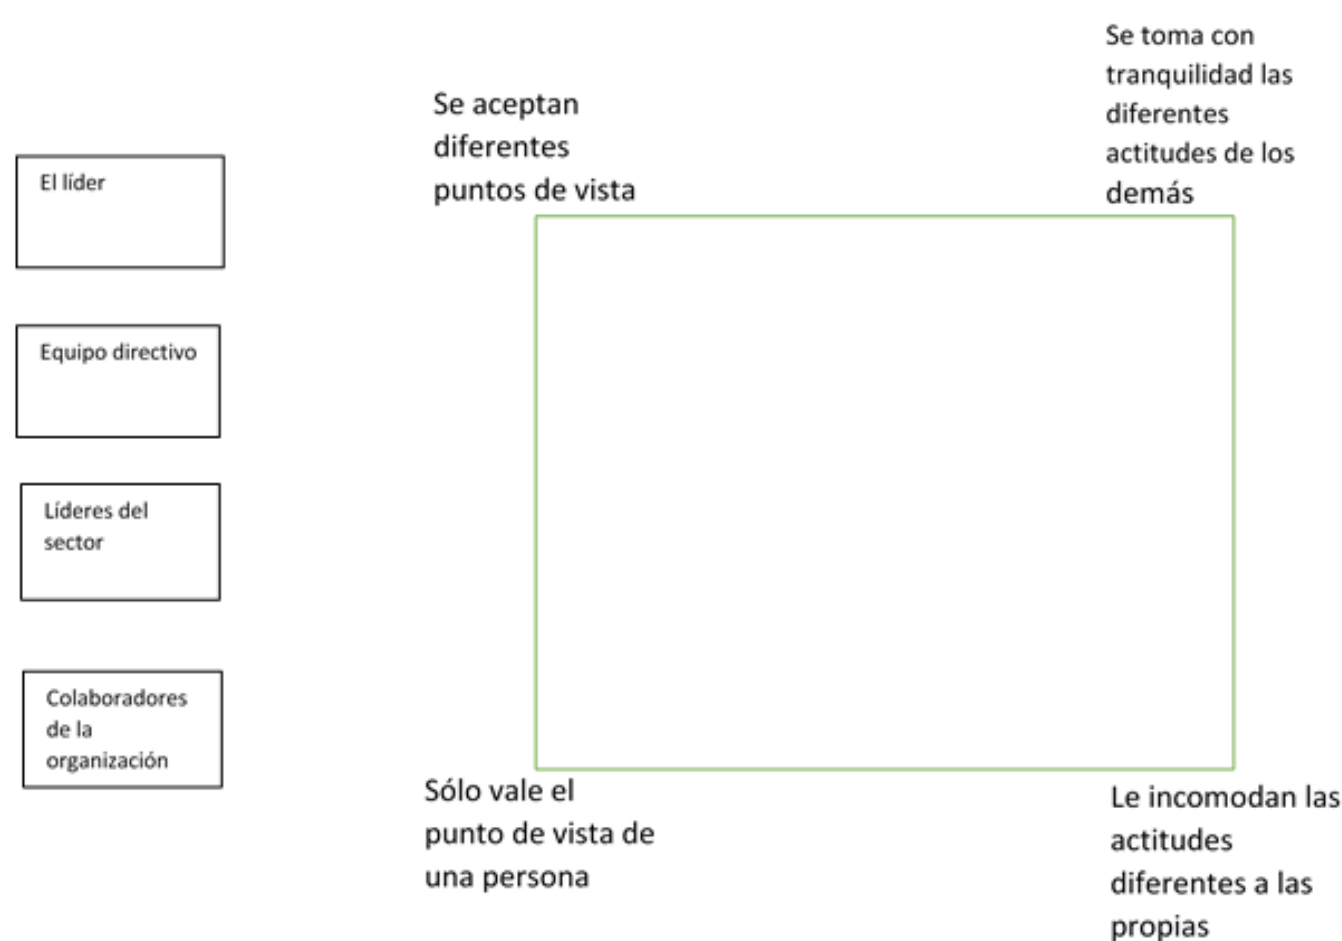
El líder

Equipo directivo

Líderes del sector

Colaboradores de la organización

Se aceptan diferentes puntos de vista

Se toma con tranquilidad las diferentes actitudes de los demás

Sólo vale el punto de vista de una persona

Le incomodan las actitudes diferentes a las propias